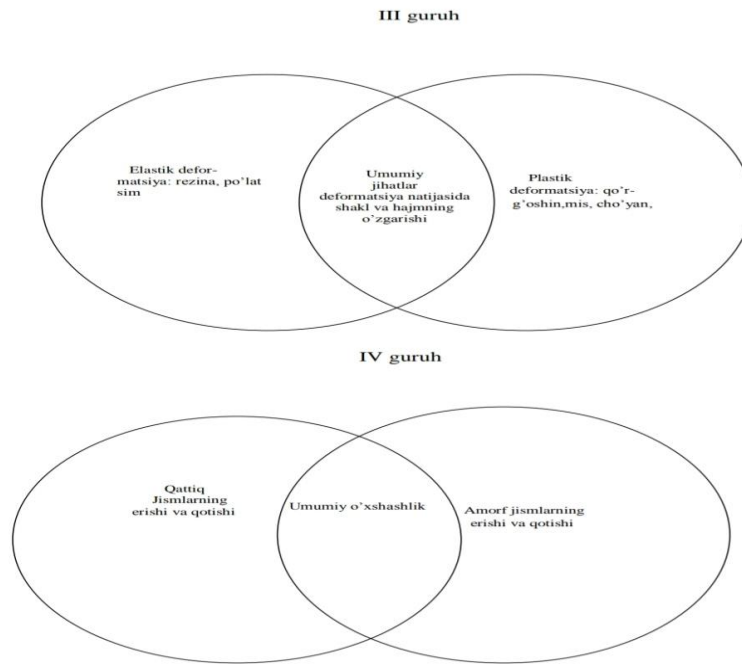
III guruh

Elastik deformatsiya: rezina, po'lat sim

Umumiy jihatlar deformatsiya natijasida shakl va hajmning o'zgarishi

Plastik deformatsiya: qo'rg'oshin,mis, cho'yan,

IV guruh

Qattiq Jismlarning erishi va qotishi

Umumiy o'xshashlik

Amorf jismlarning erishi va qotishi